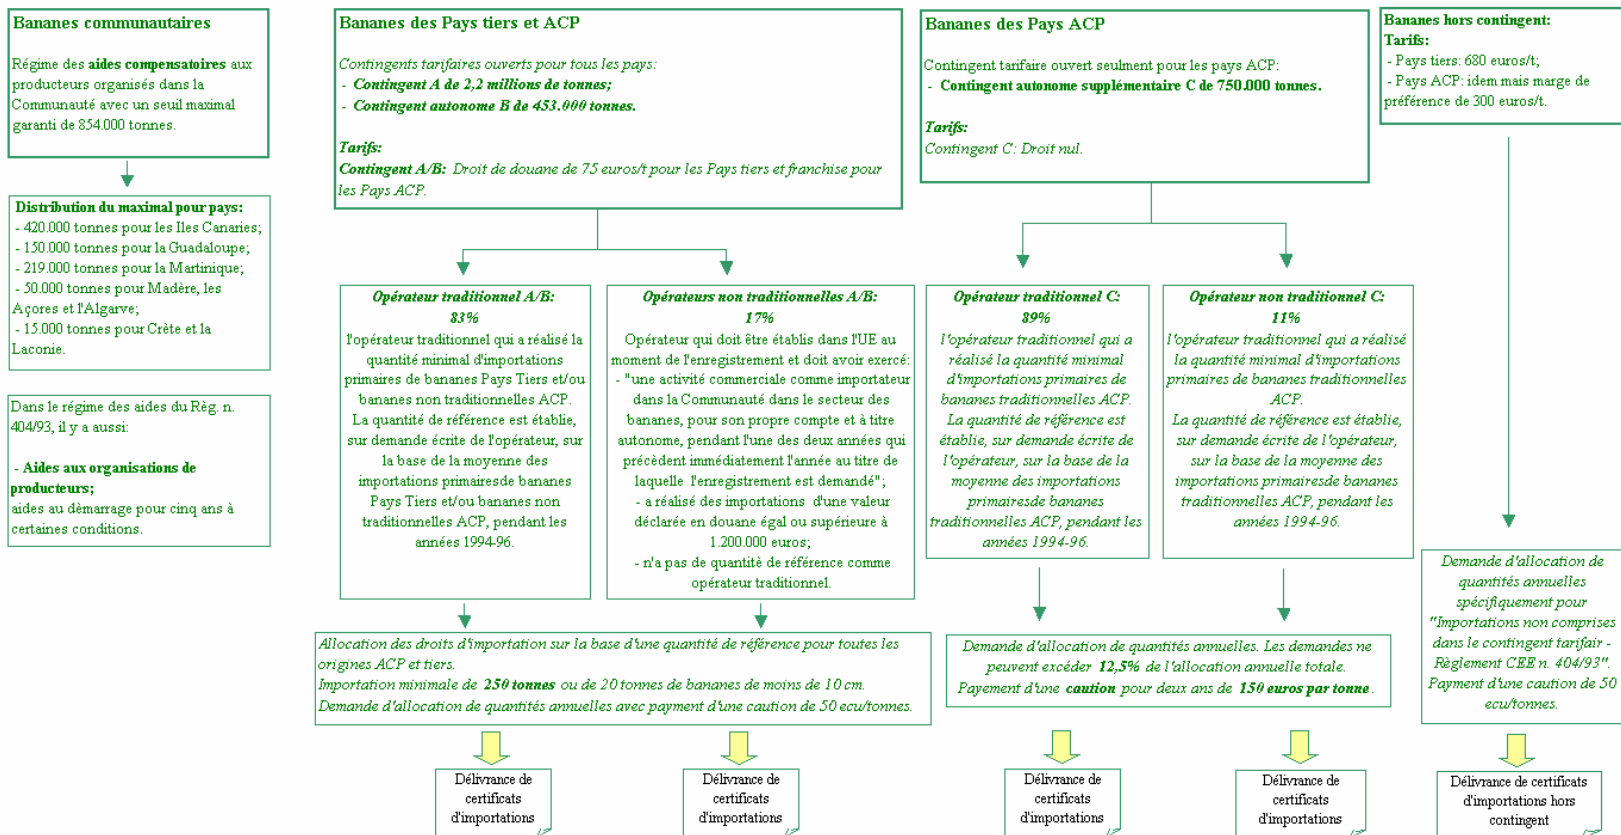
Bananes communautaires

Régime des aides compensatoires aux producteurs organisés dans la Communauté avec un seuil maximal garanti de 854.000 tonnes.

Distribution du maximal pour pays:
- 420.000 tonnes pour les Iles Canaries;
- 150.000 tonnes pour la Guadaloupe;
- 219.000 tonnes pour la Martinique;
- 50.000 tonnes pour Madère, les Açores et l'Algarve;
- 15.000 tonnes pour Crète et la Laconie.

Dans le régime des aides du Règ. n. 404/93, il y a aussi:

- Aides aux organisations de producteurs;
aides au démarrage pour cinq ans à certaines conditions.

Bananes des Pays tiers et ACP

Contingents tarifaires ouverts pour tous les pays:
- Contingent A de 2,2 millions de tonnes;
- Contingent autonome B de 453.000 tonnes.

Tarifs:
Contingent A/B: Droit de douane de 75 euros/t pour les Pays tiers et franchise pour les Pays ACP.

Opérateur traditionnel A/B:
83%
l'opérateur traditionnel qui a réalisé la quantité minimal d'importations primaires de bananes Pays Tiers et/ou bananes non traditionnelles ACP.
La quantité de référence est établie, sur demande écrite de l'opérateur, sur la base de la moyenne des importations primairesde bananes Pays Tiers et/ou bananes non traditionnelles ACP, pendant les années 1994-96.

Opérateurs non traditionnelles A/B:
17%
Opérateur qui doit être établis dans l'UE au moment de l'enregistrement et doit avoir exercé:
- "une activité commerciale comme importateur dans la Communauté dans le secteur des bananes, pour son propre compte et à titre autonome, pendant l'une des deux années qui précèdent immédiatement l'année au titre de laquelle l'enregistrement est demandé";
- a réalisé des importations d'une valeur déclarée en douane égal ou supérieure à 1.200.000 euros;
- n'a pas de quantité de référence comme opérateur traditionnel.

Allocation des droits d'importation sur la base d'une quantité de référence pour toutes les origines ACP et tiers.
Importation minimale de 250 tonnes ou de 20 tonnes de bananes de moins de 10 cm.
Demande d'allocation de quantités annuelles avec payment d'une caution de 50 ecu/tonnes.

Délivrance de certificats d'importations

Délivrance de certificats d'importations

Bananes des Pays ACP

Contingent tarifaire ouvert seulment pour les pays ACP:
- Contingent autonome supplémentaire C de 750.000 tonnes.

Tarifs:
Contingent C: Droit nul.

Opérateur traditionnel C:
89%
l'opérateur traditionnel qui a réalisé la quantité minimal d'importations primaires de bananes traditionnelles ACP.
La quantité de référence est établie, sur demande écrite de l'opérateur, sur la base de la moyenne des importations primairesde bananes traditionnelles ACP, pendant les années 1994-96.

Opérateur non traditionnel C:
11%
l'opérateur traditionnel qui a réalisé la quantité minimal d'importations primaires de bananes traditionnelles ACP.
La quantité de référence est établie, sur demande écrite de l'opérateur, sur la base de la moyenne des importations primairesde bananes traditionnelles ACP, pendant les années 1994-96.

Demande d'allocation de quantités annuelles. Les demandes ne peuvent excéder 12,5% de l'allocation annuelle totale.
Payement d'une caution pour deux ans de 150 euros par tonne.

Délivrance de certificats d'importations

Délivrance de certificats d'importations

Bananes hors contingent:
Tarifs:
- Pays tiers: 680 euros/t;
- Pays ACP: idem mais marge de préférence de 300 euros/t.

Demande d'allocation de quantités annuelles spécifiquement pour "Importations non comprises dans le contingent tarifair - Règlement CEE n. 404/93". Payment d'une caution de 50 ecu/tonnes.

Délivrance de certificats d'importations hors contingent